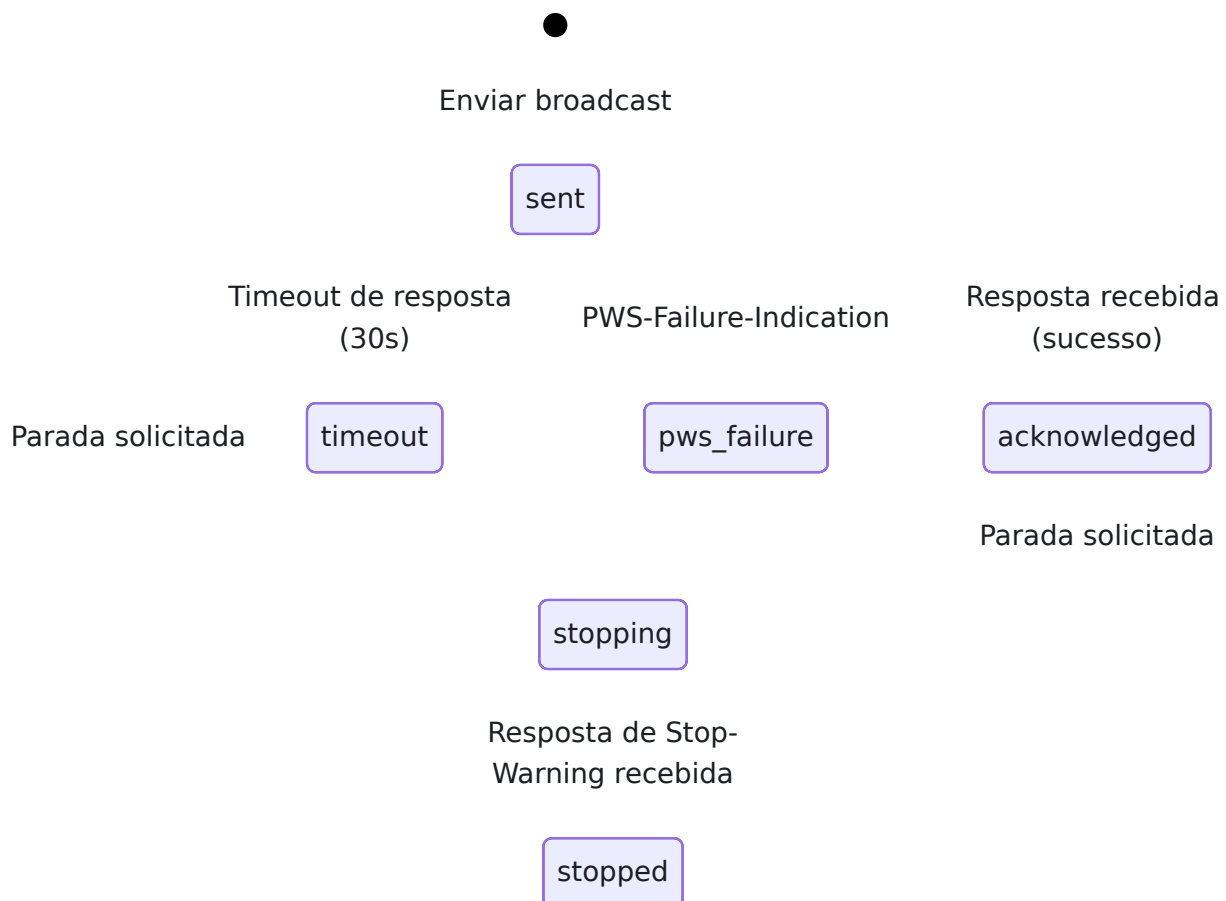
Enviar broadcast

sent

Timeout de resposta (30s)

PWS-Failure-Indication

Resposta recebida (sucesso)

Parada solicitada

timeout

pws_failure

acknowledged

Parada solicitada

stopping

Resposta de Stop-Warning recebida

stopped